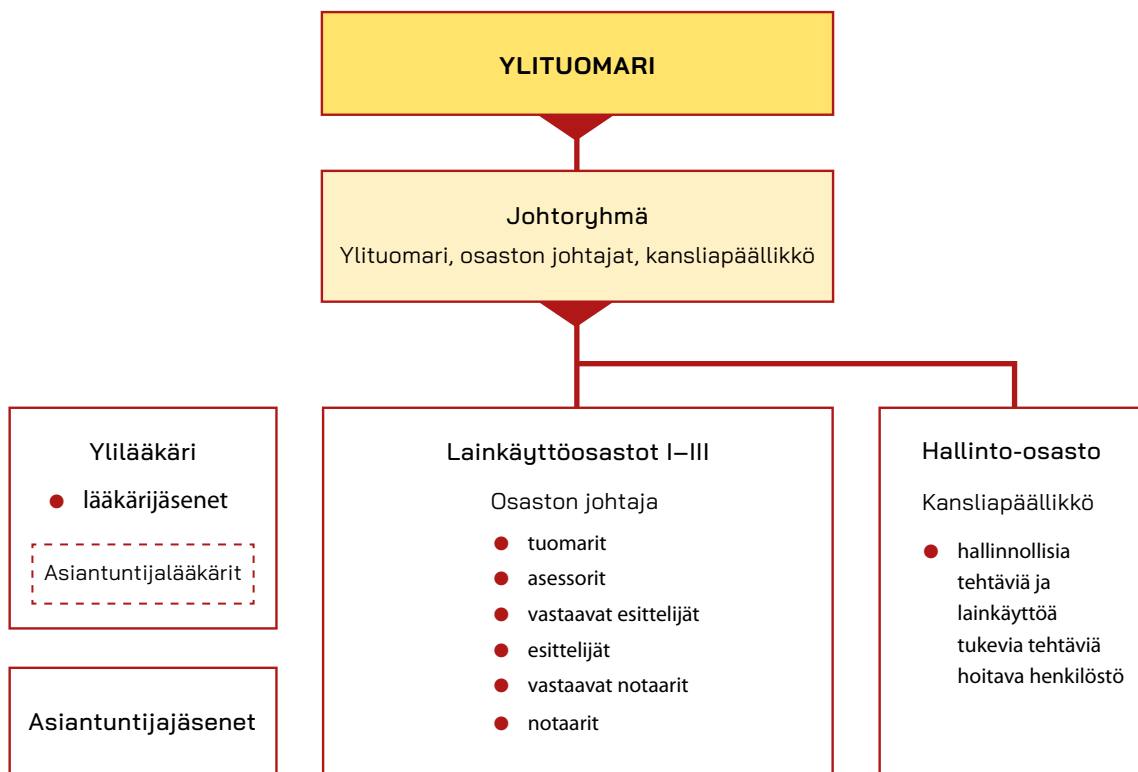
YLITUOMARI

Johtoryhmä

Ylituomari, osaston johtajat, kansliapäällikkö

Ylilääkäri

- lääkärijäsenet

Asiantuntijalääkärit

Asiantuntijajäsenet

Lainkäyttöosastot I–III

Osaston johtaja

- tuomarit
- asessorit
- vastaavat esittelijät
- esittelijät
- vastaavat notaarit
- notaarit

Hallinto-osasto

Kansliapäällikkö

- hallinnollisia tehtäviä ja lainkäyttöä tukevia tehtäviä hoitava henkilöstö